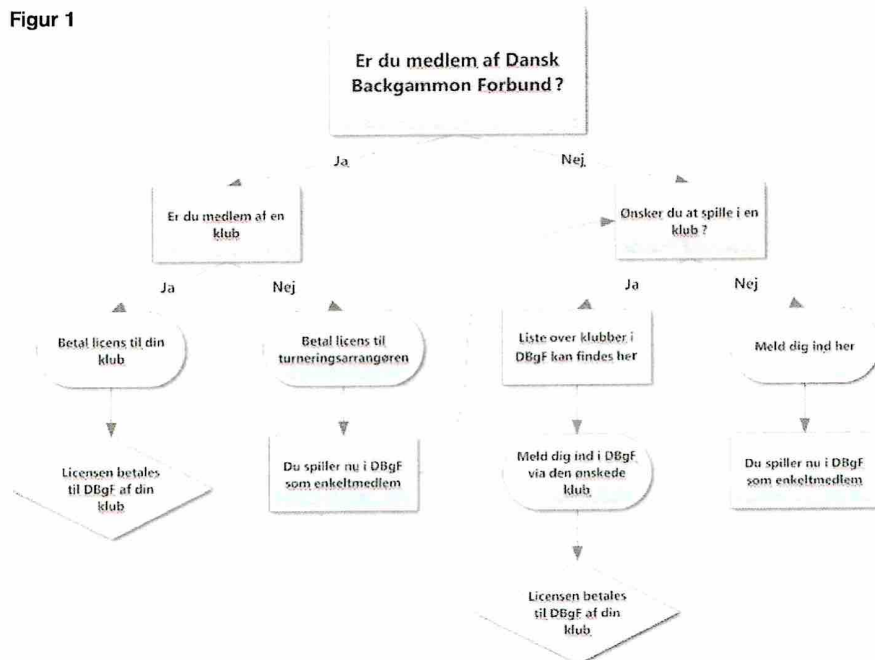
Figur 1

Er du medlem af Dansk Backgammon Forbund?

Ja

Nej

Er du medlem af en klub

Ønsker du at spille i en klub?

Ja

Nej

Ja

Nej

Betal licens til din klub

Betal licens til turneringsarrangøren

Liste over klubber i DBgF kan findes her

Meld dig ind her

Licensen betales til DBgF af din klub

Du spiller nu i DBgF som enkeltmedlem

Meld dig ind i DBgF via den ønskede klub

Du spiller nu i DBgF som enkeltmedlem

Licensen betales til DBgF af din klub